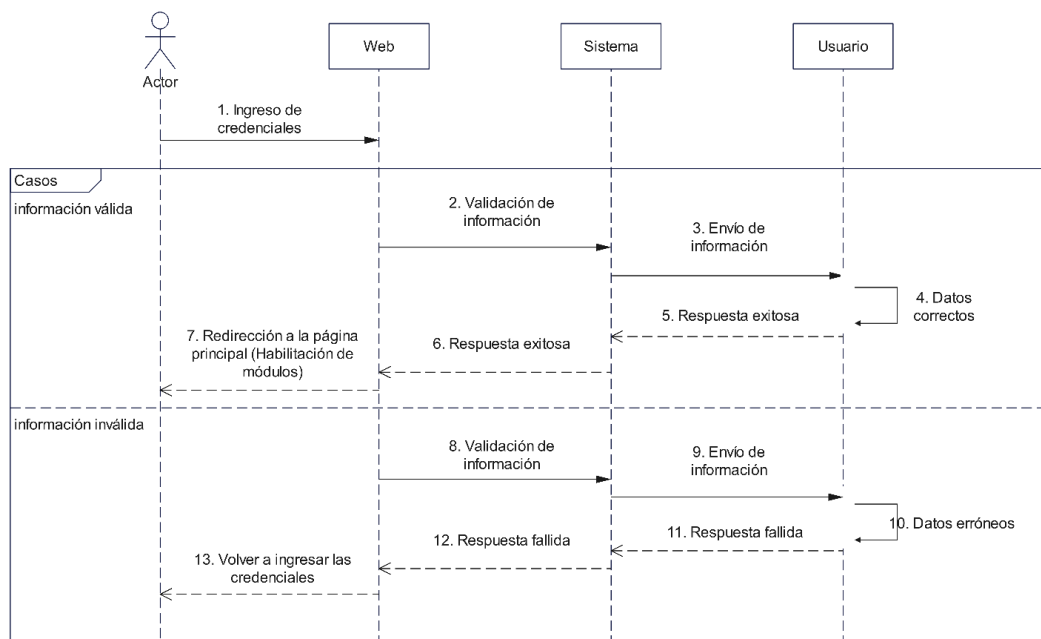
Actor

Web

Sistema

Usuario

1. Ingreso de credenciales

Casos

información válida

2. Validación de información

3. Envío de información

4. Datos correctos

5. Respuesta exitosa

6. Respuesta exitosa

7. Redirección a la página principal (Habilitación de módulos)

información inválida

8. Validación de información

9. Envío de información

10. Datos erróneos

11. Respuesta fallida

12. Respuesta fallida

13. Volver a ingresar las credenciales